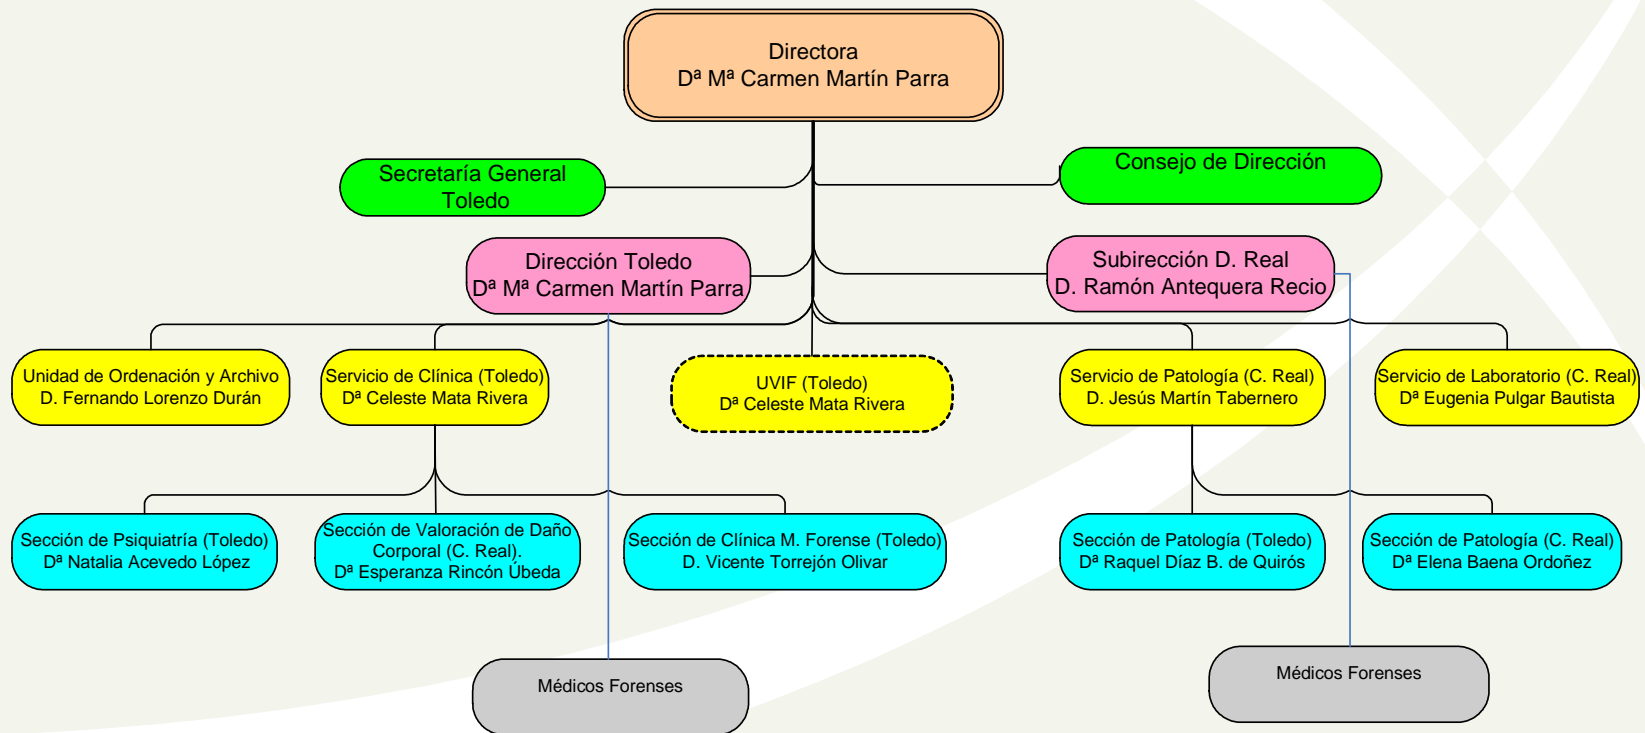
Directora
Dª Mª Carmen Martín Parra

Secretaría General
Toledo

Consejo de Dirección

Dirección Toledo
Dª Mª Carmen Martín Parra

Subirección D. Real
D. Ramón Antequera Recio

Unidad de Ordenación y Archivo
D. Fernando Lorenzo Durán

Servicio de Clínica (Toledo)
Dª Celeste Mata Rivera

UVIF (Toledo)
Dª Celeste Mata Rivera

Servicio de Patología (C. Real)
D. Jesús Martín Tabernero

Servicio de Laboratorio (C. Real)
Dª Eugenia Pulgar Bautista

Sección de Psiquiatría (Toledo)
Dª Natalia Acevedo López

Sección de Valoración de Daño Corporal (C. Real).
Dª Esperanza Rincón Úbeda

Sección de Clínica M. Forense (Toledo)
D. Vicente Torrejón Olivar

Sección de Patología (Toledo)
Dª Raquel Díaz B. de Quirós

Sección de Patología (C. Real)
Dª Elena Baena Ordoñez

Médicos Forenses

Médicos Forenses